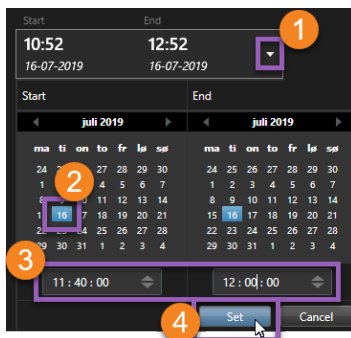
Start
End
10:52
12:52
16-07-2019
16-07-2019
1
Start
End
juli 2019
juli 2019

| ma | ti | on | to | fr | lø | sø |
|---|---|---|---|---|---|---|
| 24 | 25 | 26 | 27 | 28 | 29 | 30 |
| 1 | 2 | 3 | 4 | 5 | 6 | 7 |
| 8 | 9 | 10 | 11 | 12 | 13 | 14 |
| 15 | 16 | 17 | 18 | 19 | 20 | 21 |
| 22 | 23 | 24 | 25 | 26 | 27 | 28 |
| 29 | 30 | 31 | 1 | 2 | 3 | 4 |

2

| ma | ti | on | to | fr | lø | sø |
|---|---|---|---|---|---|---|
| 24 | 25 | 26 | 27 | 28 | 29 | 30 |
| 1 | 2 | 3 | 4 | 5 | 6 | 7 |
| 8 | 9 | 10 | 11 | 12 | 13 | 14 |
| 15 | 16 | 17 | 18 | 19 | 20 | 21 |
| 22 | 23 | 24 | 25 | 26 | 27 | 28 |
| 29 | 30 | 31 | 1 | 2 | 3 | 4 |

3
11 : 40 : 00
12 : 00 : 00
4
Set
Cancel